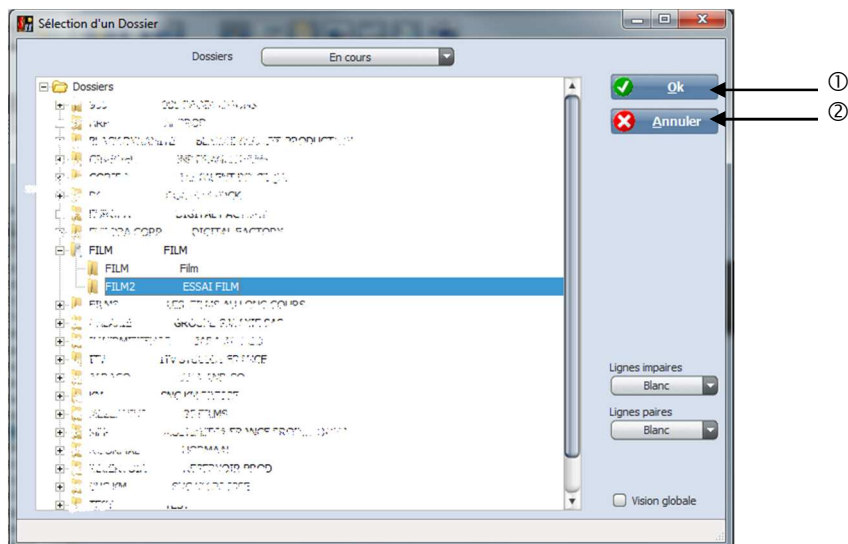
Sélection d'un Dossier

Dossiers En cours

Dossiers

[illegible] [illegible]
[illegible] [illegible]
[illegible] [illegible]
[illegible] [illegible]
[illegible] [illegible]
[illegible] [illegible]
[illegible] DIGITAL FACTORY
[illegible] DIGITAL FACTORY
FILM FILM
FILM Film
FILM2 ESSAI FILM
FILMS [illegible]
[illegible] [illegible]
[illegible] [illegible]
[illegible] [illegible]
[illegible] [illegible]
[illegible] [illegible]
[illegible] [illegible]
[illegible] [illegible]
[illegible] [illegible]
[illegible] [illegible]
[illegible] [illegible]
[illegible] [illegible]

Ok
Annuler

①
②

Lignes impaires
Blanc
Lignes paires
Blanc

Vision globale